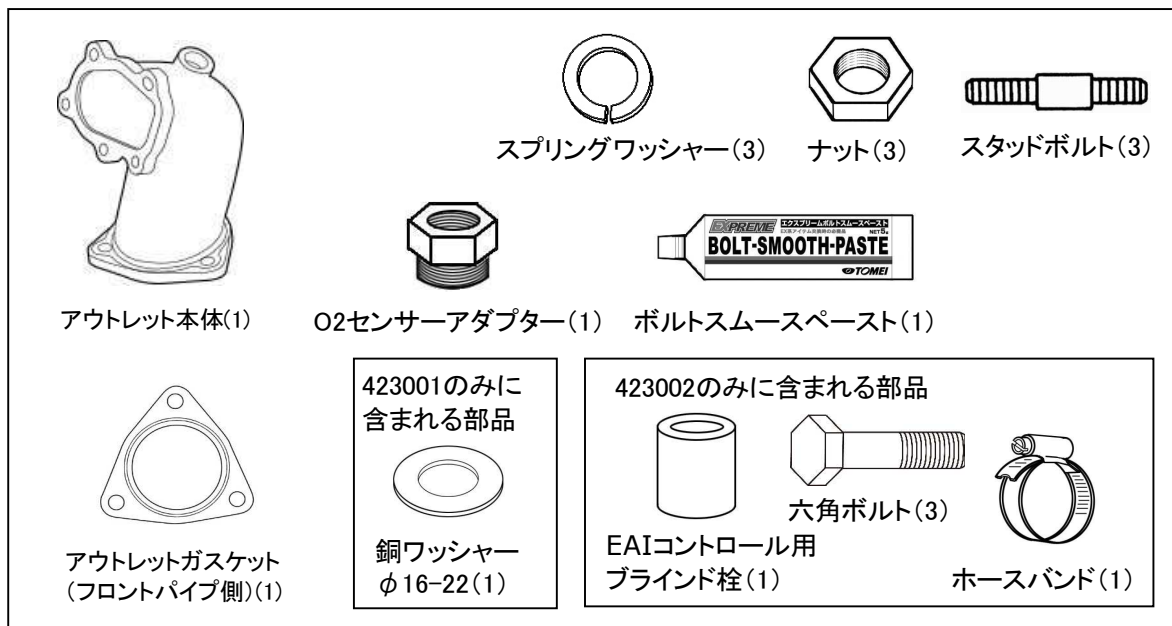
スプリングワッシャー(3)

ナット(3)

スタッドボルト(3)

EXPREME エクスプリームボルトスムースペースト EX系アイテム交換時の必需品 NET6g BOLT-SMOOTH-PASTE TOMEI

アウトレット本体(1)

O2センサーアダプター(1)

ボルトスムースペースト(1)

アウトレットガスケット (フロントパイプ側)(1)

423001のみに含まれる部品

銅ワッシャー φ16-22(1)

423002のみに含まれる部品

六角ボルト(3)

EAIコントロール用 ブラインド栓(1)

ホースバンド(1)